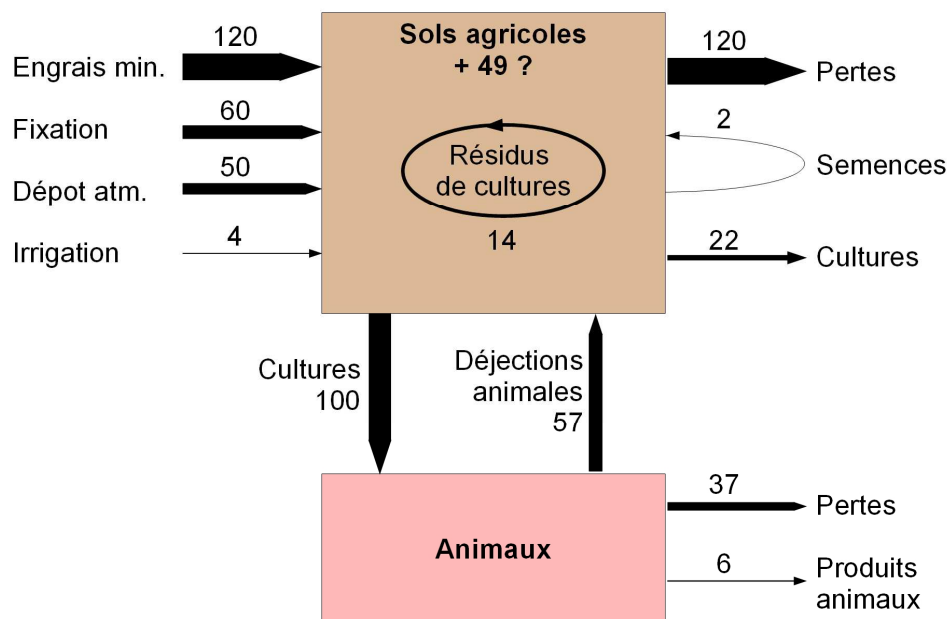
120
Engrais min.

60
Fixation

50
Dépot atm.

4
Irrigation

Sols agricoles
+ 49 ?

Résidus
de cultures

14

120
Pertes

2
Semences

22
Cultures

Cultures
100

Déjections
animales
57

Animaux

37
Pertes

6
Produits
animaux